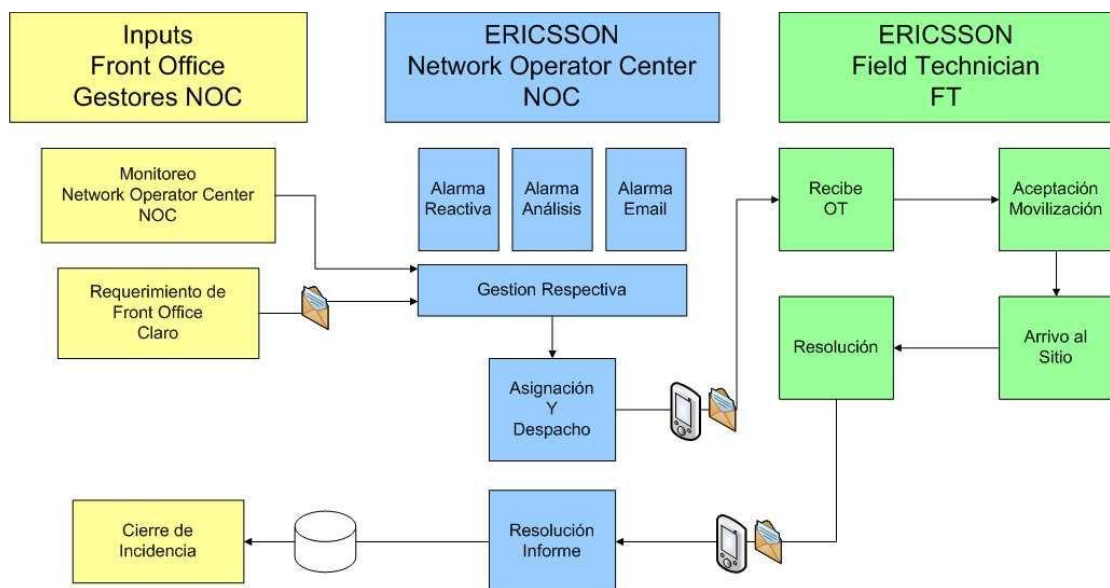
Inputs
Front Office
Gestores NOC

ERICSSON
Network Operator Center
NOC

ERICSSON
Field Technician
FT

Monitoreo
Network Operator Center
NOC

Requerimiento de
Front Office
Claro

Alarma
Reactiva

Alarma
Análisis

Alarma
Email

Gestion Respectiva

Asignación
Y
Despacho

Recibe
OT

Aceptación
Movilización

Arrivo al
Sitio

Resolución

Cierre de
Incidencia

Resolución
Informe